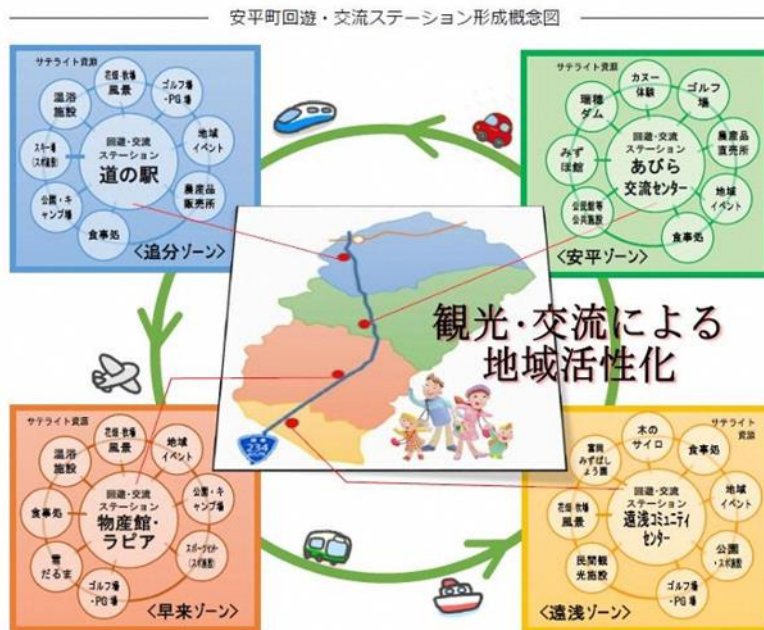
安平町回遊・交流ステーション形成概念図

サテライト資源
花畑・牧場風景
ゴルフ場・PG場
温浴施設
回遊・交流ステーション
道の駅
地域イベント
スキー場（スキ場）
公園・キャンプ場
農産品販売所
食事処
＜追分ゾーン＞

サテライト資源
カヌー体験
ゴルフ場
瑞穂ダム
回遊・交流ステーション
あびら交流センター
農産品直売所
みずほ館
地域イベント
公民館等公共施設
食事処
＜安平ゾーン＞

観光･交流による地域活性化

234

サテライト資源
花畑・牧場風景
地域イベント
温浴施設
回遊・交流ステーション
物産館・ラピア
公園・キャンプ場
食事処
スポーツセンター（スキ場）
雪だるま
ゴルフ場・PG場
＜早来ゾーン＞

サテライト資源
木のサイロ
富岡みずばしょう園
食事処
花畑・牧場風景
回遊・交流ステーション
遠浅コミュニティセンター
地域イベント
民間観光施設
公園・スキ場
ゴルフ場・PG場
＜遠浅ゾーン＞